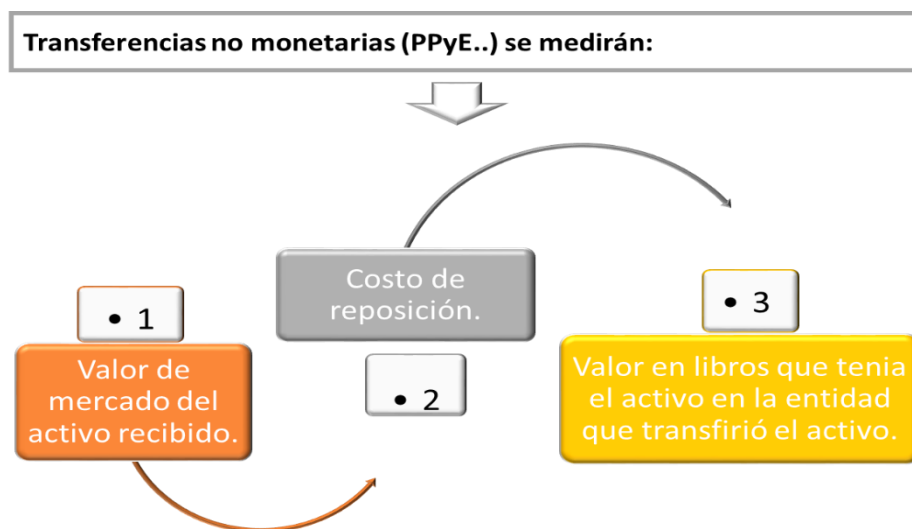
Transferencias no monetarias (PPyE..) se medirán:

• 1

Valor de mercado del activo recibido.

Costo de reposición.

• 2

• 3

Valor en libros que tenia el activo en la entidad que transfirió el activo.